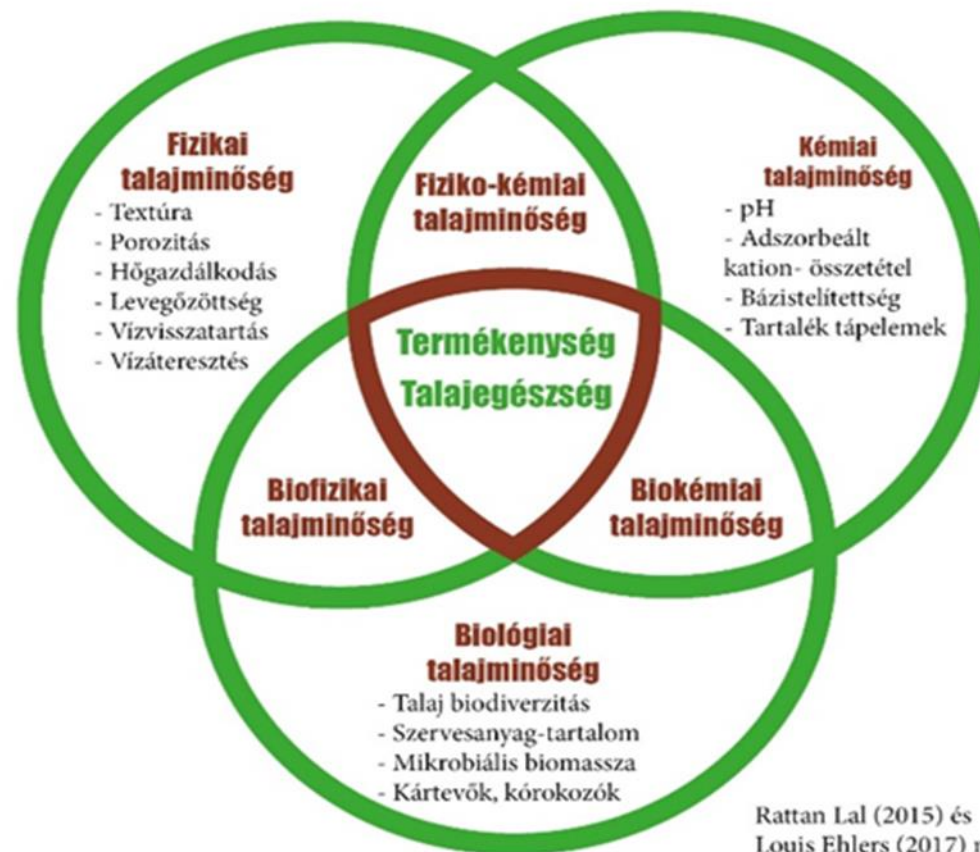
Fizikai talajminőség
- Textúra
- Porozitás
- Hőgazdálkodás
- Levegőzöttség
- Vízvisszatartás
- Vízáteresztés

Fiziko-kémiai talajminőség

Kémiai talajminőség
- pH
- Adszorbeált kation- összetétel
- Bázistelítettség
- Tartalék tápelemek

Termékenység
Talajegészség

Biofizikai talajminőség

Biokémiai talajminőség

Biológiai talajminőség
- Talaj biodiverzitás
- Szervesanyag-tartalom
- Mikrobiális biomassza
- Kártevők, kórokozók

Rattan Lal (2015) és
Louis Ehlers (2017) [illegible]